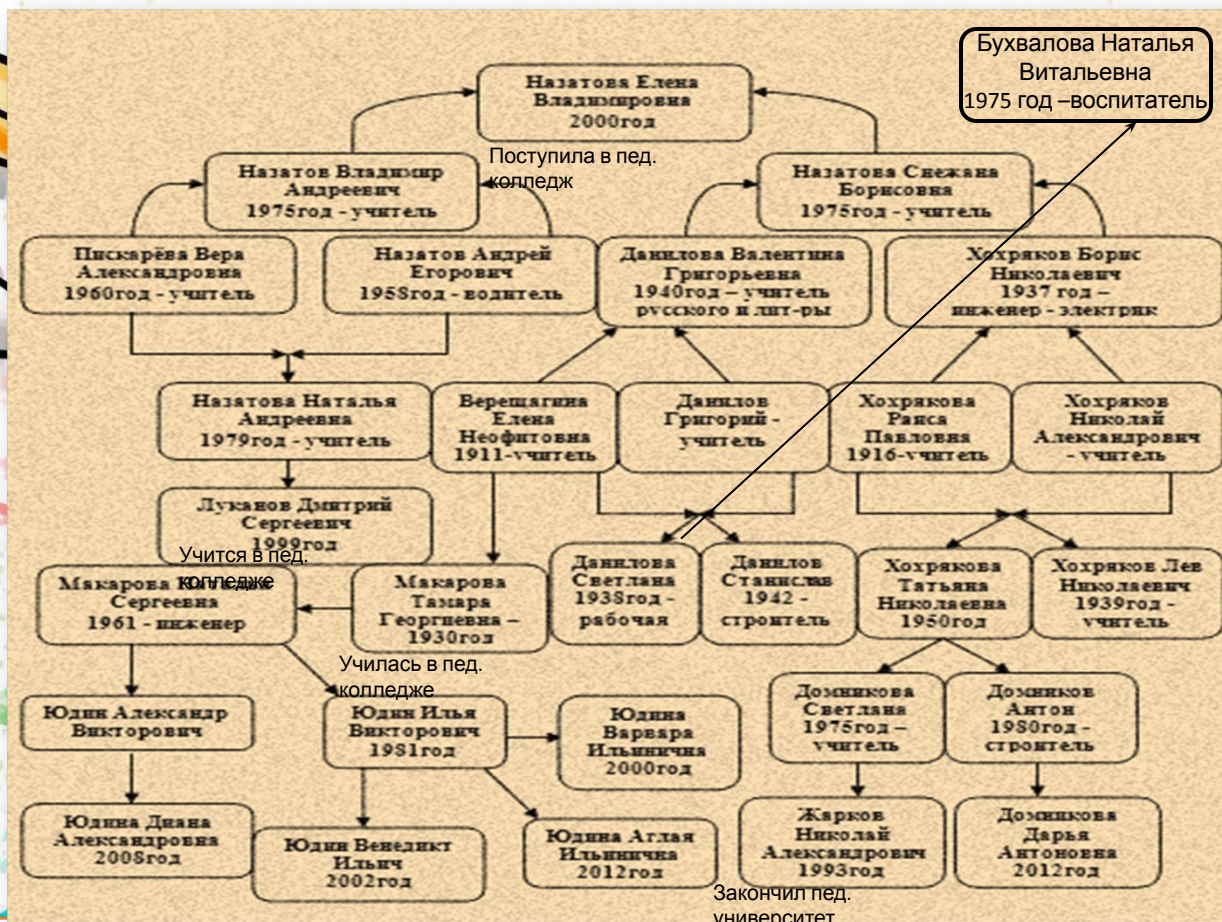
Бухвалова Наталья Витальевна
1975 год –воспитатель

Назатова Елена Владимировна
2000год

Поступила в пед. колледж

Назатов Владимир Андреевич
1975год - учитель

Назатова Снежана Борисовна
1975год - учитель

Пискарёва Вера Александровна
1960год - учитель

Назатов Андрей Егорович
1958год - водитель

Данилова Валентина Григорьевна
1940год – учитель русского и лит-ры

Хохряков Борис Николаевич
1937 год – инженер - электрик

Назатова Наталья Андреевна
1979год - учитель

Верещагина Елена Неофитовна
1911-учитель

Данилов Григорий - учитель

Хохрякова Раиса Павловна
1916-учитель

Хохряков Николай Александрович - учитель

Луканов Дмитрий Сергеевич
1999год

Учится в пед. колледже

Макарова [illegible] Сергеевна
1961 - инженер

Макарова Тамара Георгиевна – 1930год

Данилова Светлана 1938год - рабочая

Данилов Станислав 1942 - строитель

Хохрякова Татьяна Николаевна
1950год

Хохряков Лев Николаевич 1939год - учитель

Училась в пед. колледже

Юдин Александр Викторович

Юдин Илья Викторович
1981год

Юдина Варвара Ильинична
2000год

Домникова Светлана 1975год – учитель

Домников Антон 1980год - строитель

Юдина Диана Александровна
2008год

Юдин Венедикт Ильич
2002год

Юдина Аглая Ильинична
2012год

Жарков Николай Александрович
1993год

Домникова Дарья Антоновна
2012год

Закончил пед. университет